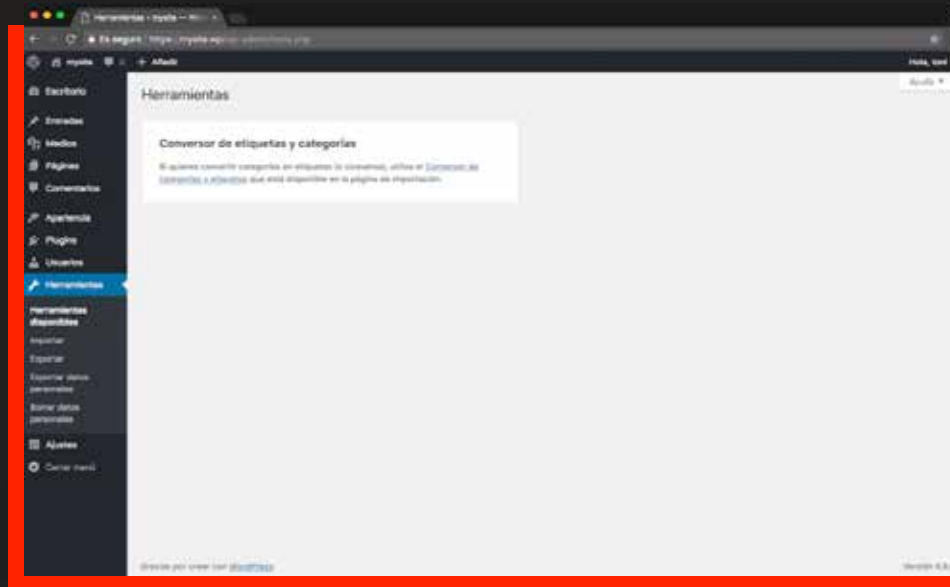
Herramientas ‹ mysite — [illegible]

Es seguro https://mysite.es/wp-admin/tools.php

mysite + Añadir Hola, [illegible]

Ayuda ▼

Escritorio
Entradas
Medios
Páginas
Comentarios
Apariencia
Plugins
Usuarios
Herramientas
Herramientas disponibles
Importar
Exportar
Exportar datos personales
Borrar datos personales
Ajustes
Cerrar menú

Herramientas

Conversor de etiquetas y categorías

Si quieres convertir categorías en etiquetas (o viceversa), utiliza el Conversor de categorías y etiquetas que está disponible en la página de importación.

Gracias por crear con WordPress.

Versión 4.9